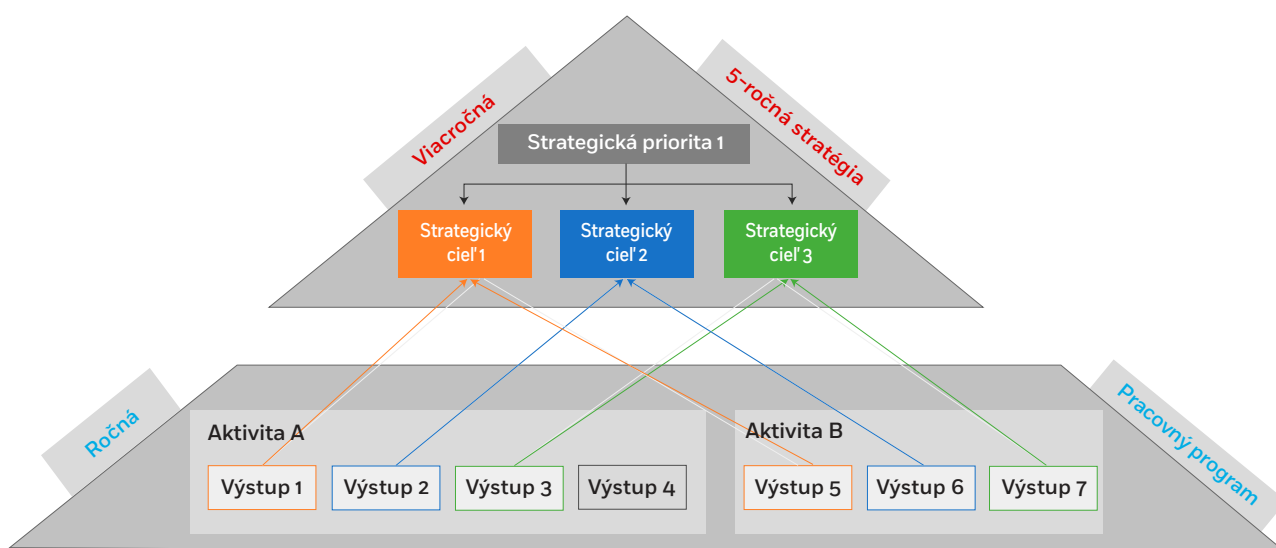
Viacročná

5-ročná stratégia

Strategická priorita 1

Strategický cieľ 1

Strategický cieľ 2

Strategický cieľ 3

Ročná

Pracovný program

Aktivita A

Aktivita B

Výstup 1

Výstup 2

Výstup 3

Výstup 4

Výstup 5

Výstup 6

Výstup 7